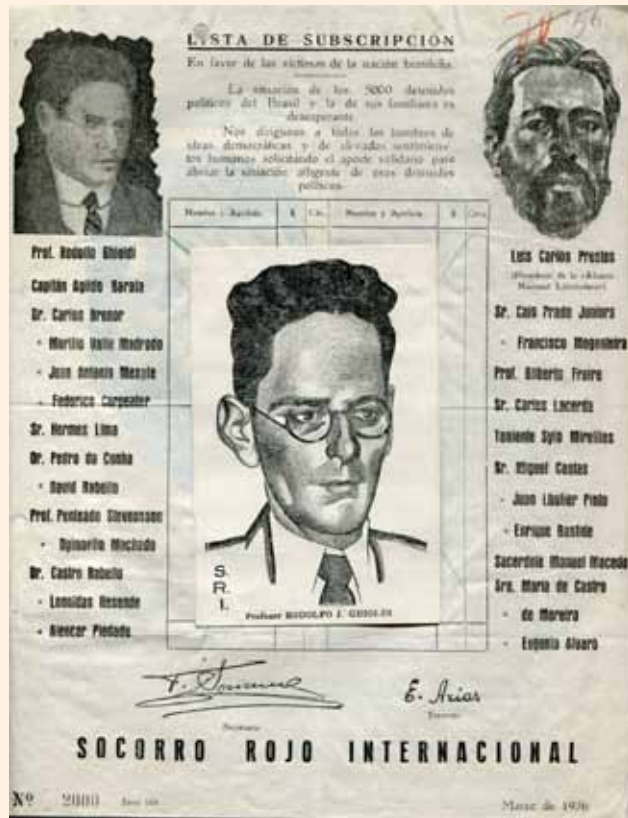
LISTA DE SUBSCRIPCION

En favor de las víctimas de la reacción brasileña.

La situación de los 5000 detenidos políticos del Brasil y la de sus familiares es desesperante.

Nos dirigimos a todos los hombres de ideas democráticas y de elevados sentimientos humanos solicitando el apoyo solidario para aliviar la situación angustiosa de esos detenidos políticos.

| Nombre y Apellido | $ | Cts. | Nombre y Apellido | $ | Cts. |
|---|---|---|---|---|---|

Prof. Rodolfo Ghioldi
Capitán Agildo Barata
Dr. Carlos Brenor
» Murillo Velle Medrado
» Juan Antonio Mesple
» Federico Carpenter
Sr. Hermes Lima
Dr. Pedro da Cunha
» David Rebello
Prof. Penteado Stevenson
» Epinefrio Machado
Dr. Castro Rebello
» Leonidas Resende
» Alencar Piedade

Luis Carlos Prestes
(Presidente de la Alianza Nacional Libertadora)
Sr. Caio Prado Junior
» Francisco Mangabeira
Prof. Gilberto Freire
Sr. Carlos Lacerda
Teniente Sylo Meirelles
Dr. Miguel Costas
» Juan Lhullier Pinto
» Enrique Rostide
Sacerdote Manuel Macedo
Sra. Maria de Castro
» de Moreira
» Eugenia Alvaro

S.R.I.

Profesor RODOLFO J. GHIOLDI

F. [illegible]
Secretario

E. Arias
Tesorero

SOCORRO ROJO INTERNACIONAL

Nº 2000 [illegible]

Marzo de 1936

56